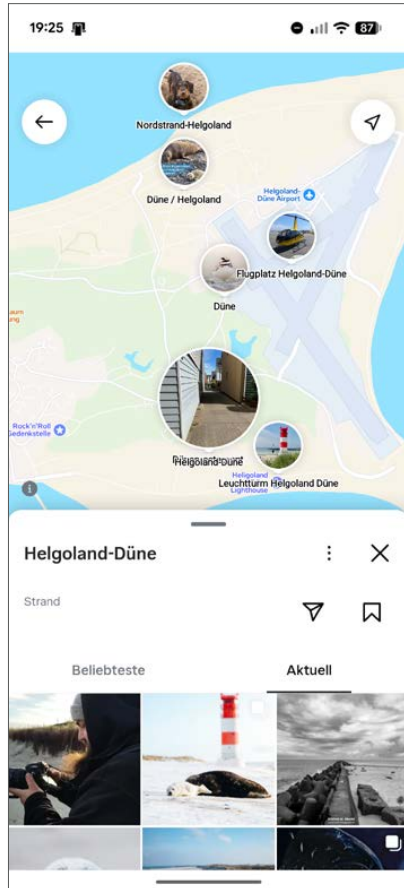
19:25

87

Nordstrand-Helgoland

Düne / Helgoland

Helgoland-Düne Airport

Flugplatz Helgoland-Düne

Düne

aum ing

Rock'n'Roll Gedenkstelle

Helgoland-Düne

Leuchtturm Helgoland Düne

Helgoland Lighthouse

Helgoland-Düne

Strand

Beliebteste

Aktuell